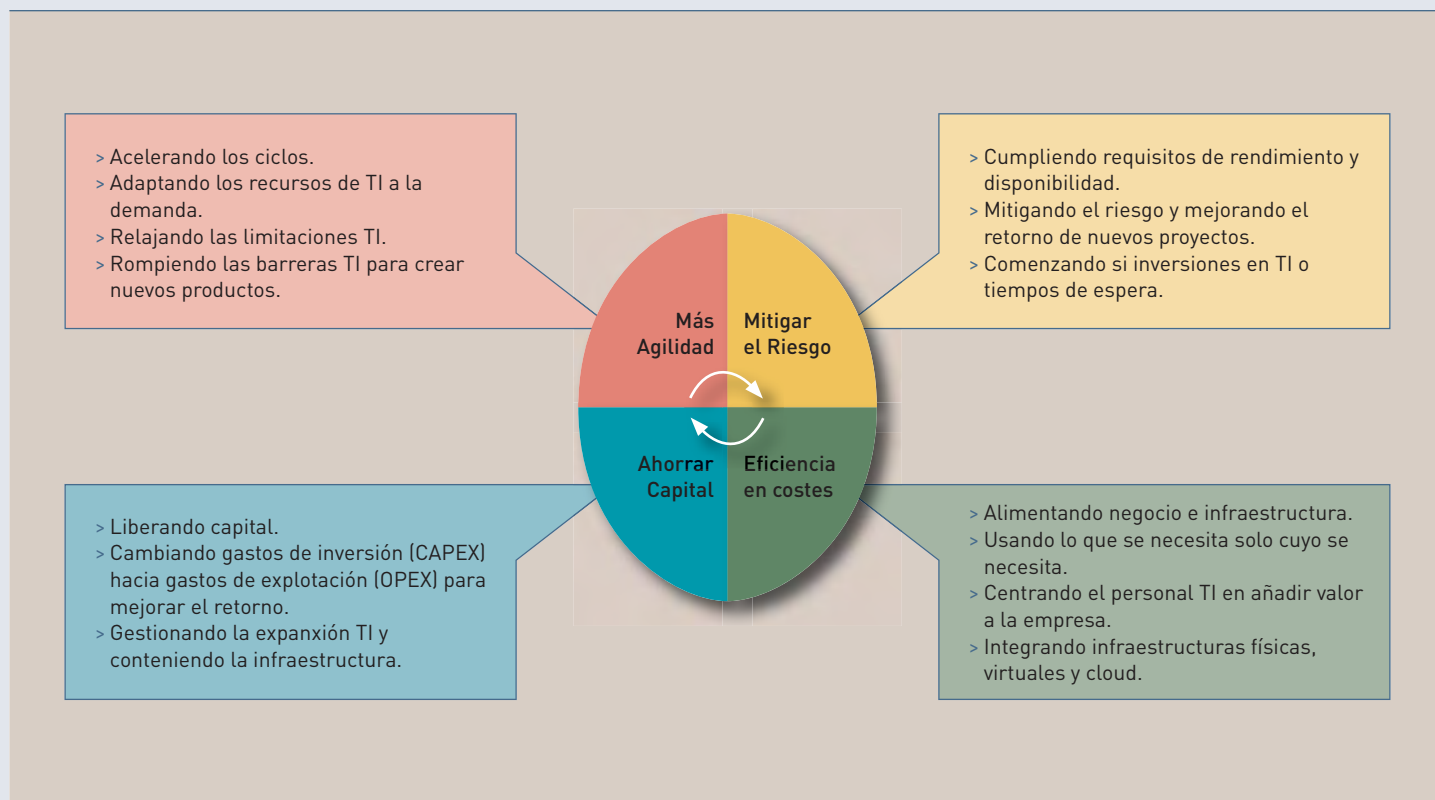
> Acelerando los ciclos.
> Adaptando los recursos de TI a la demanda.
> Relajando las limitaciones TI.
> Rompiendo las barreras TI para crear nuevos productos.

> Cumpliendo requisitos de rendimiento y disponibilidad.
> Mitigando el riesgo y mejorando el retorno de nuevos proyectos.
> Comenzando si inversiones en TI o tiempos de espera.

Más Agilidad

Mitigar el Riesgo

Ahorrar Capital

Eficiencia en costes

> Liberando capital.
> Cambiando gastos de inversión (CAPEX) hacia gastos de explotación (OPEX) para mejorar el retorno.
> Gestionando la expanxión TI y conteniendo la infraestructura.

> Alimentando negocio e infraestructura.
> Usando lo que se necesita solo cuyo se necesita.
> Centrando el personal TI en añadir valor a la empresa.
> Integrando infraestructuras físicas, virtuales y cloud.